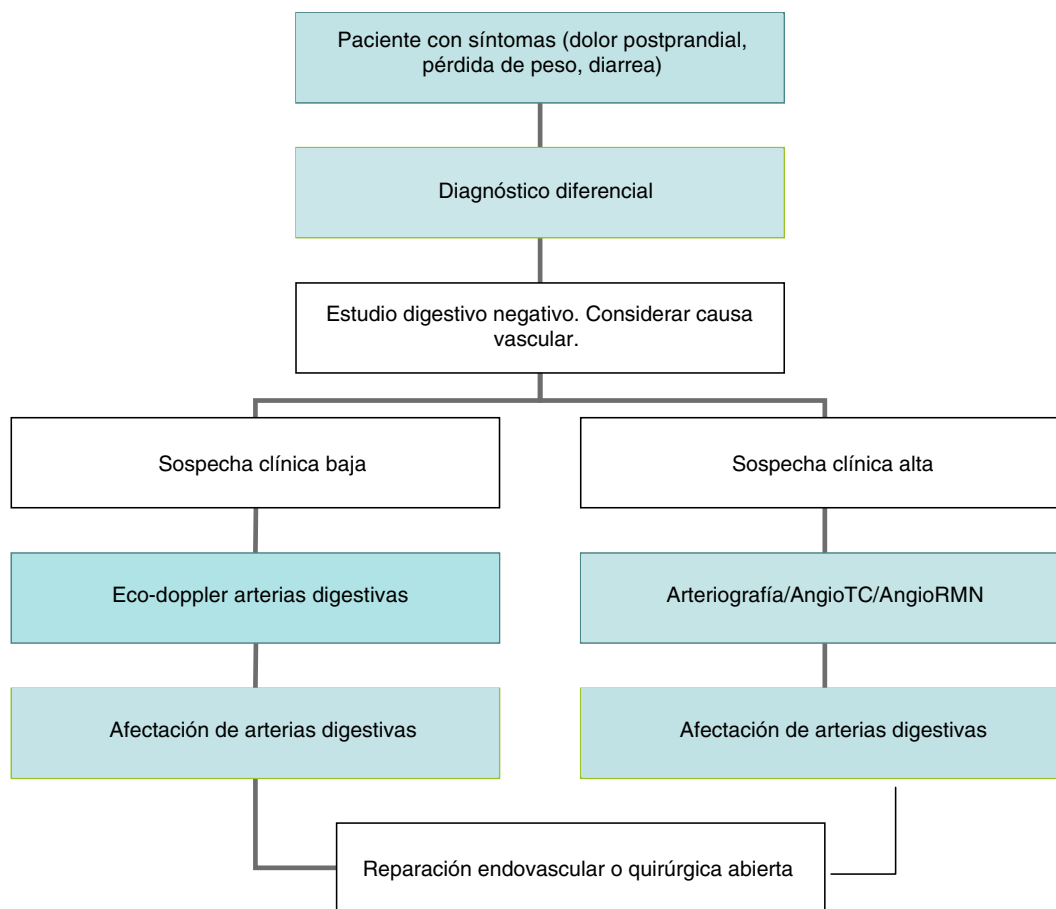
Paciente con síntomas (dolor postprandial, pérdida de peso, diarrea)

Diagnóstico diferencial

Estudio digestivo negativo. Considerar causa vascular.

Sospecha clínica baja

Eco-doppler arterias digestivas

Afectación de arterias digestivas

Sospecha clínica alta

Arteriografía/AngioTC/AngioRMN

Afectación de arterias digestivas

Reparación endovascular o quirúrgica abierta